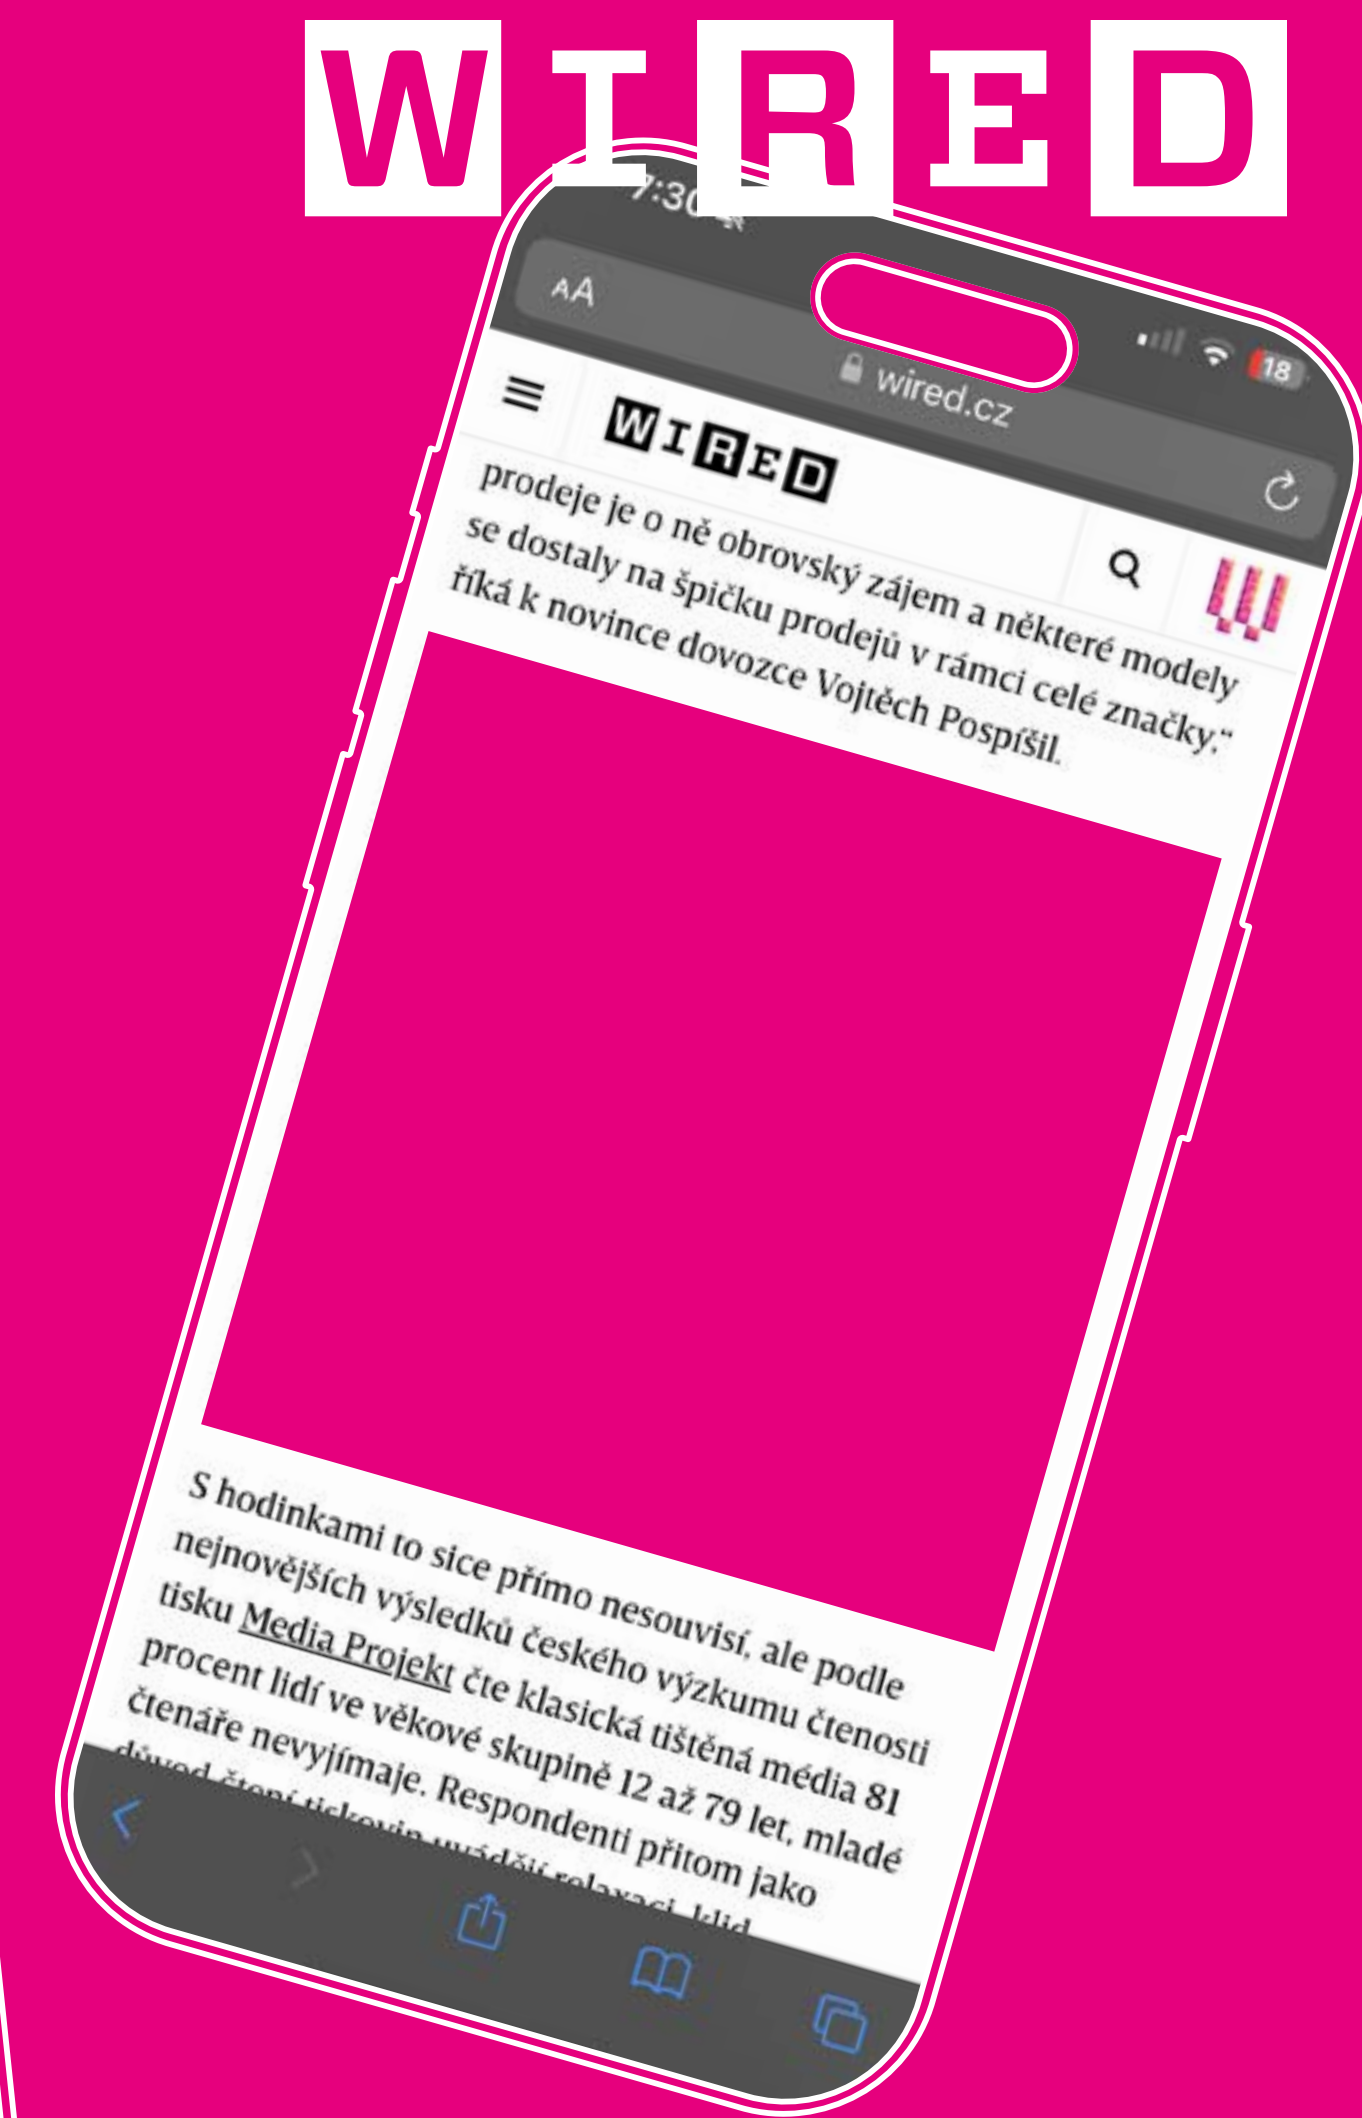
WIRED

7:30

AA

wired.cz

18

WIRED

prodeje je o ně obrovský zájem a některé modely se dostaly na špičku prodejů v rámci celé značky," říká k novince dovozce Vojtěch Pospíšil.

S hodinkami to sice přímo nesouvisí, ale podle nejnovějších výsledků českého výzkumu čtenosti tisku Media Projekt čte klasická tištěná média 81 procent lidí ve věkové skupině 12 až 79 let, mladé čtenáře nevyjímaje. Respondenti přitom jako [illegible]